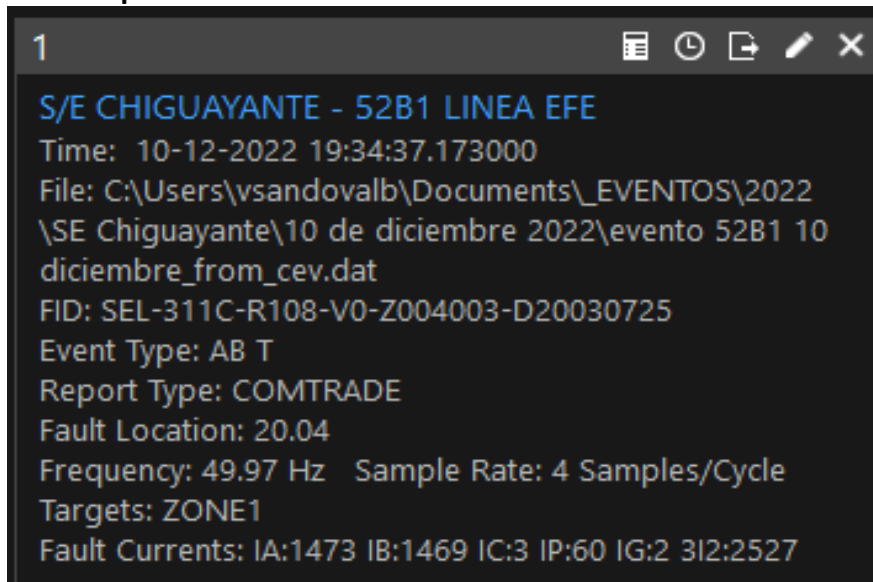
1

S/E CHIGUAYANTE - 52B1 LINEA EFE
Time: 10-12-2022 19:34:37.173000
File: C:\Users\vsandovalb\Documents\_EVENTOS\2022\SE Chiguayante\10 de diciembre 2022\evento 52B1 10 diciembre_from_cev.dat
FID: SEL-311C-R108-V0-Z004003-D20030725
Event Type: AB T
Report Type: COMTRADE
Fault Location: 20.04
Frequency: 49.97 Hz Sample Rate: 4 Samples/Cycle
Targets: ZONE1
Fault Currents: IA:1473 IB:1469 IC:3 IP:60 IG:2 3I2:2527